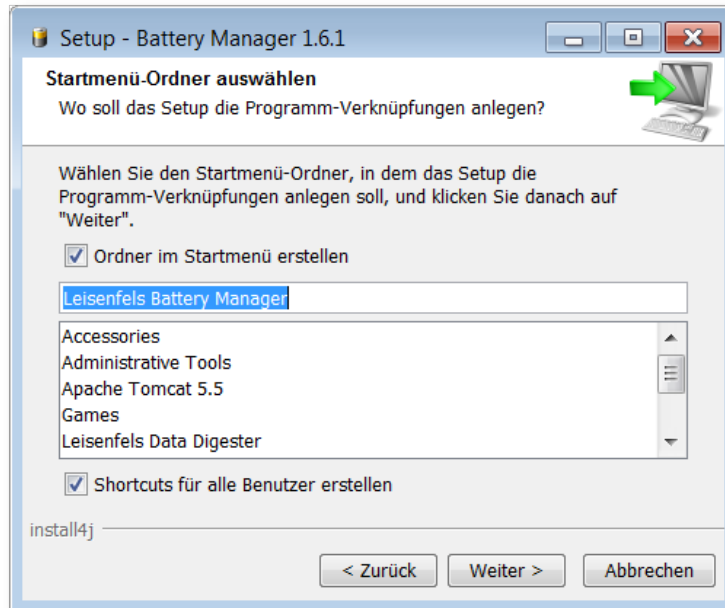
Setup - Battery Manager 1.6.1

**Startmenü-Ordner auswählen**
Wo soll das Setup die Programm-Verknüpfungen anlegen?

Wählen Sie den Startmenü-Ordner, in dem das Setup die Programm-Verknüpfungen anlegen soll, und klicken Sie danach auf "Weiter".

Ordner im Startmenü erstellen

Leisenfels Battery Manager

Accessories
Administrative Tools
Apache Tomcat 5.5
Games
Leisenfels Data Digester

Shortcuts für alle Benutzer erstellen

install4j

< Zurück
Weiter >
Abbrechen